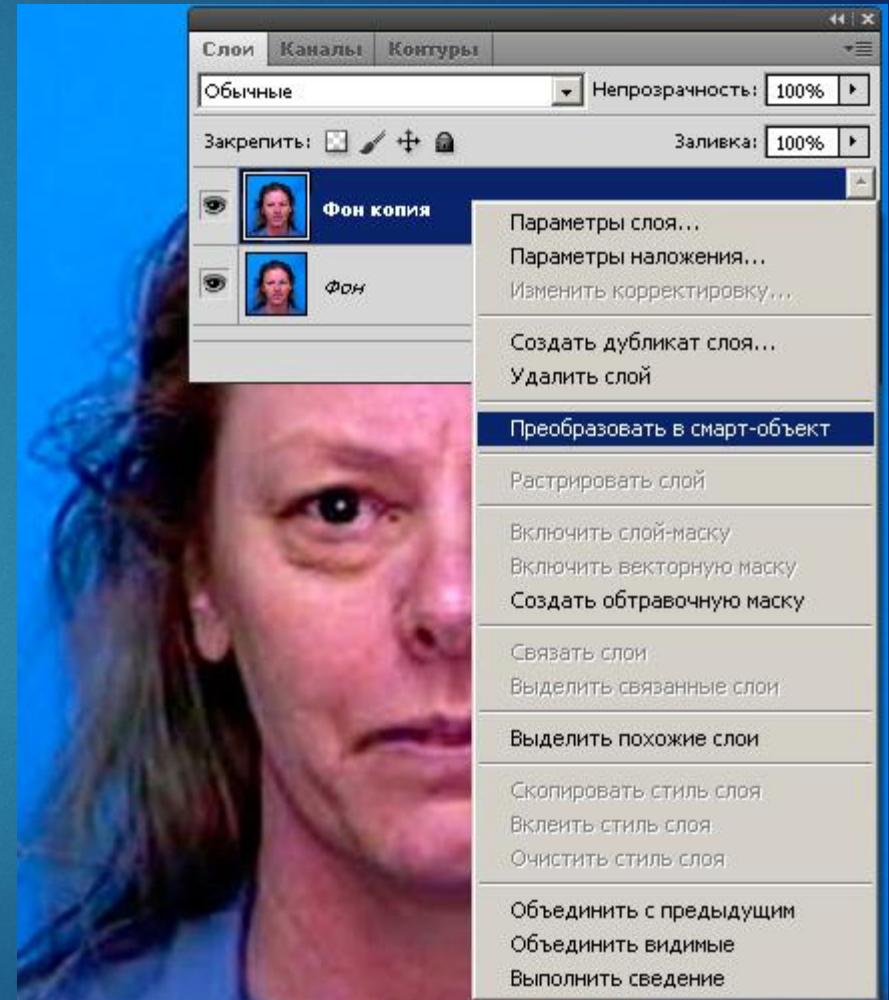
Слои Каналы Контуры

Обычные

Непрозрачность: 100%

Закрепить:

Заливка: 100%

Фон копия

Фон

Параметры слоя...
Параметры наложения...
Изменить корректировку...

Создать дубликат слоя...
Удалить слой

Преобразовать в смарт-объект

Растрировать слой

Включить слой-маску
Включить векторную маску
Создать обтравочную маску

Связать слои
Выделить связанные слои

Выделить похожие слои

Скопировать стиль слоя
Вклеить стиль слоя
Очистить стиль слоя

Объединить с предыдущим
Объединить видимые
Выполнить сведение